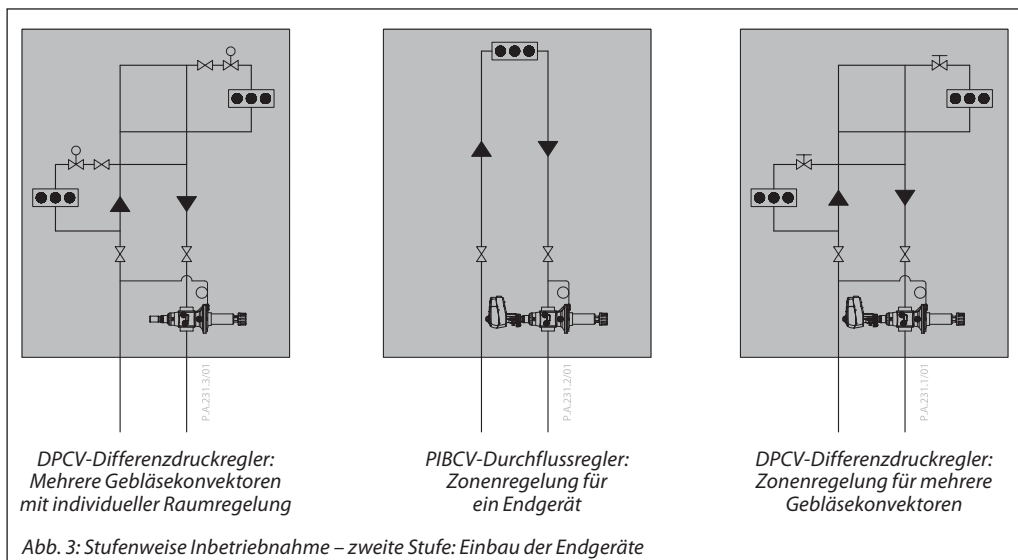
P.A.231.3/01

DPCV-Differenzdruckregler: Mehrere Gebläsekonvektoren mit individueller Raumregelung

P.A.231.2/01

PIBCV-Durchflussregler: Zonenregelung für ein Endgerät

P.A.231.1/01

DPCV-Differenzdruckregler: Zonenregelung für mehrere Gebläsekonvektoren

Abb. 3: Stufenweise Inbetriebnahme – zweite Stufe: Einbau der Endgeräte